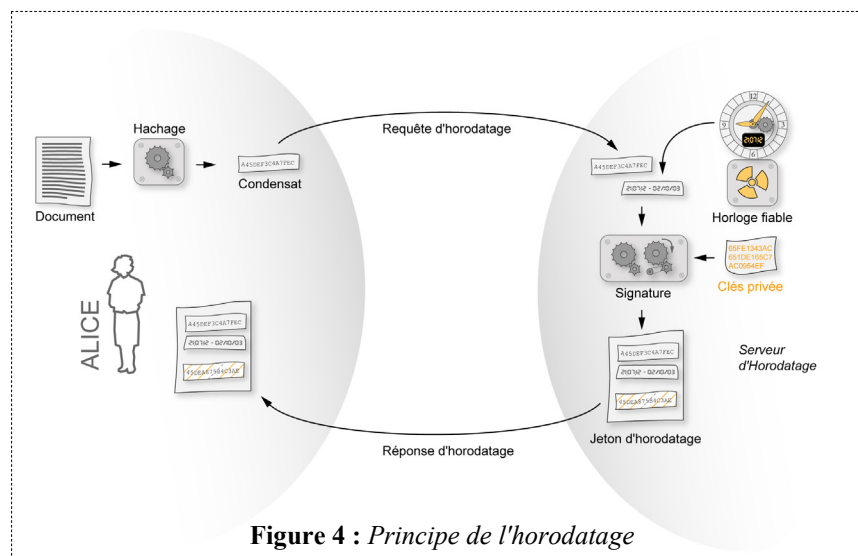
Hachage

Requête d'horodatage

A455DEF3C4A7FEC

Condensat

Document

A455DEF3C4A7FEC

21:07:12 - 02/10/03

12

3

6

9

21:07:12

Horloge fiable

65FE1343AC
651DE165C7
AC0954EF

Clés privée

Signature

ALICE

A455DEF3C4A7FEC

21:07:12 - 02/10/03

F5C6EA57E5403AE

A455DEF3C4A7FEC

21:07:12 - 02/10/03

F5C6EA57E5403AE

Serveur d'Horodatage

Jeton d'horodatage

Réponse d'horodatage

**Figure 4 :** *Principe de l'horodatage*